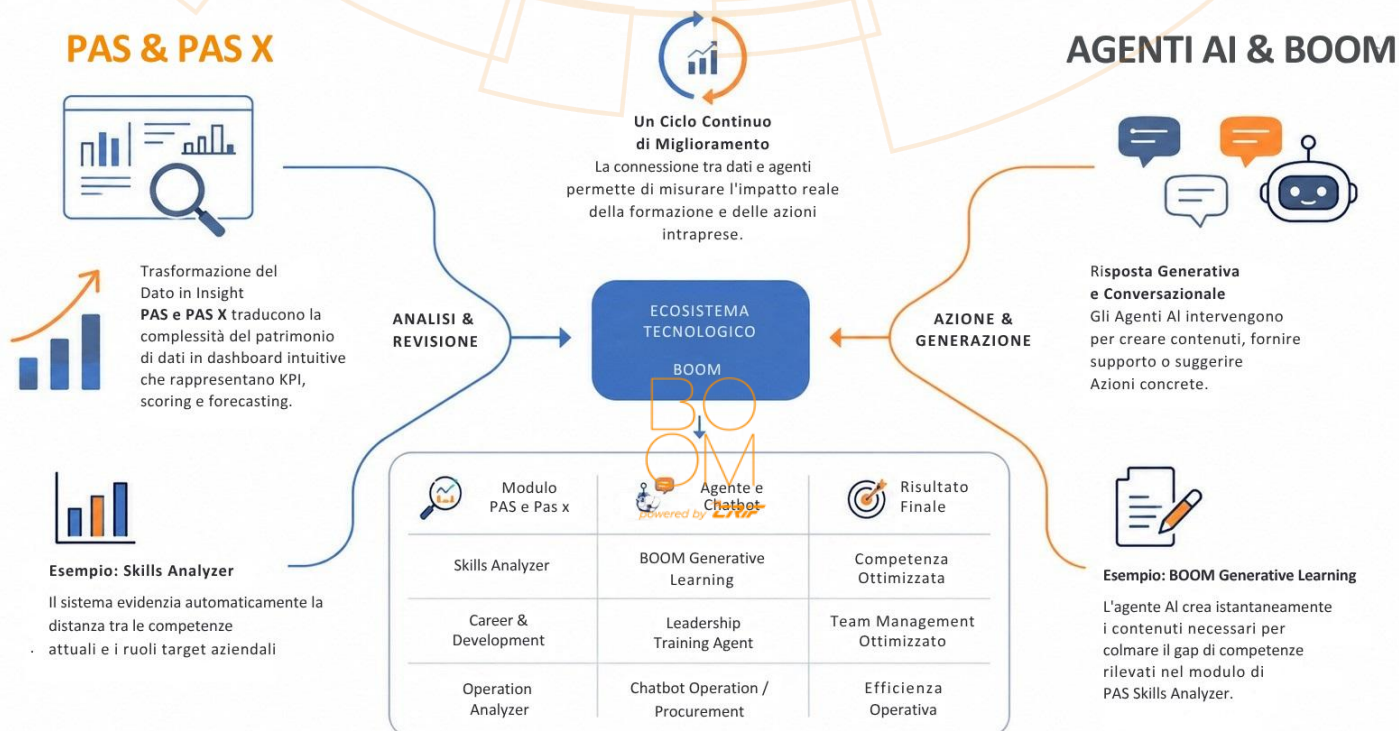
PAS & PAS X

AGENTI AI & BOOM

Un Ciclo Continuo di Miglioramento
La connessione tra dati e agenti permette di misurare l'impatto reale della formazione e delle azioni intraprese.

Trasformazione del Dato in Insight
**PAS e PAS X** traducono la complessità del patrimonio di dati in dashboard intuitive che rappresentano KPI, scoring e forecasting.

ANALISI & REVISIONE

ECOSISTEMA TECNOLOGICO
BOOM

BOOM
powered by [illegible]

AZIONE & GENERAZIONE

Risposta Generativa e Conversazionale
Gli Agenti AI intervengono per creare contenuti, fornire supporto o suggerire Azioni concrete.

| Modulo PAS e Pas x | Agente e Chatbot | Risultato Finale |
|---|---|---|
| Skills Analyzer | BOOM Generative Learning | Competenza Ottimizzata |
| Career & Development | Leadership Training Agent | Team Management Ottimizzato |
| Operation Analyzer | Chatbot Operation / Procurement | Efficienza Operativa |

Esempio: Skills Analyzer
Il sistema evidenzia automaticamente la distanza tra le competenze attuali e i ruoli target aziendali

Esempio: BOOM Generative Learning
L'agente AI crea istantaneamente i contenuti necessari per colmare il gap di competenze rilevati nel modulo di PAS Skills Analyzer.